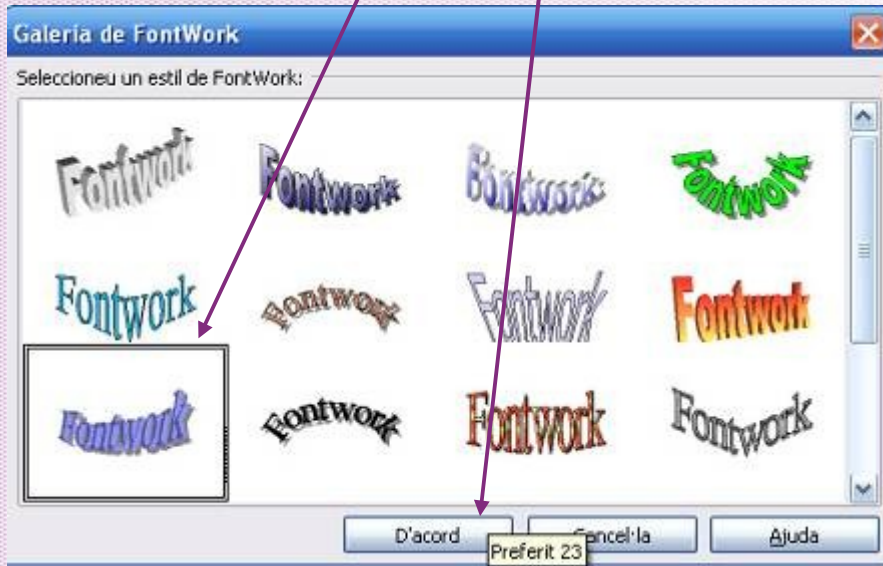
Galeria de FontWork

Seleccioneu un estil de FontWork:

Fontwork Fontwork Fontwork Fontwork
Fontwork Fontwork Fontwork Fontwork
Fontwork Fontwork Fontwork Fontwork

D'acord
Cancel·la
Ajuda
Preferit 23